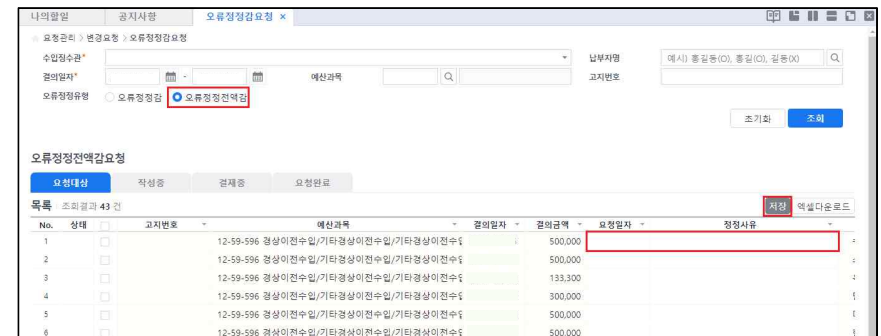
나의할일 공지사항 오류정정감요청 ×

요청관리 > 변경요청 > 오류정정감요청

수입징수관* 납부자명 예시) 홍길동(O), 홍길(O), 길동(X)

결의일자* ~ 예산과목 고지번호

오류정정유형 ○ 오류정정감 ● 오류정정전액감

초기화 조회

오류정정전액감요청

요청대상 작성중 결재중 요청완료

목록 조회결과 43 건 저장 엑셀다운로드

| No. | 상태 | | 고지번호 | 예산과목 | 결의일자 | 결의금액 | 요청일자 | 정정사유 |
|---|---|---|---|---|---|---|---|---|
| 1 | | | | 12-59-596 경상이전수입/기타경상이전수입/기타경상이전수입 | | 500,000 | | |
| 2 | | | | 12-59-596 경상이전수입/기타경상이전수입/기타경상이전수입 | | 500,000 | | |
| 3 | | | | 12-59-596 경상이전수입/기타경상이전수입/기타경상이전수입 | | 133,300 | | |
| 4 | | | | 12-59-596 경상이전수입/기타경상이전수입/기타경상이전수입 | | 300,000 | | |
| 5 | | | | 12-59-596 경상이전수입/기타경상이전수입/기타경상이전수입 | | 500,000 | | |
| 6 | | | | 12-59-596 경상이전수입/기타경상이전수입/기타경상이전수입 | | 500,000 | | |